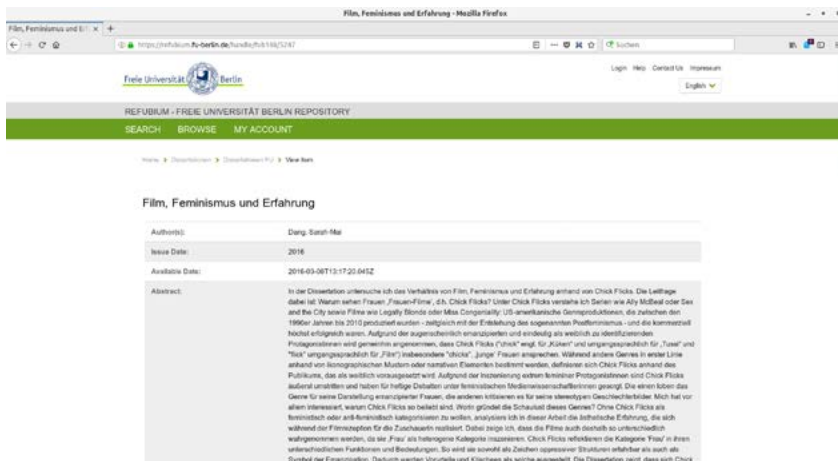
Film, Feminismus und Erfahrung - Mozilla Firefox

Film, Feminismus und Erf ×

https://refubium.fu-berlin.de/handle/fub188/5247

Suchen

Freie Universität Berlin

Login Help Contact Us Impressum

English

REFUBIUM - FREIE UNIVERSITÄT BERLIN REPOSITORY

SEARCH BROWSE MY ACCOUNT

Home > Dissertationen > Dissertationen FU > View Item

Film, Feminismus und Erfahrung

| | |
|---|---|
| Author(s): | Dang, Sarah-Mai |
| Issue Date: | 2016 |
| Available Date: | 2016-03-06T13:17:20.045Z |
| Abstract: | In der Dissertation untersuche ich das Verhältnis von Film, Feminismus und Erfahrung anhand von Chick Flicks. Die Leitfrage dabei ist: Warum sehen Frauen „Frauen-Filme", d.h. Chick Flicks? Unter Chick Flicks verstehe ich Serien wie Ally McBeal oder Sex and the City sowie Filme wie Legally Blonde oder Miss Congeniality: US-amerikanische Genreproduktionen, die zwischen den 1990er Jahren bis 2010 produziert wurden - zeitgleich mit der Entstehung des sogenannten Postfeminismus - und die kommerziell höchst erfolgreich waren. Aufgrund der augenscheinlich emanzipierten und eindeutig als weiblich zu identifizierenden Protagonistinnen wird gemeinhin angenommen, dass Chick Flicks ("chick" engl. für „Küken" und umgangssprachlich für „Tussi" und "flick" umgangssprachlich für „Film") insbesondere "chicks", junge Frauen ansprechen. Während andere Genres in erster Linie anhand von ikonographischen Mustern oder narrativen Elementen bestimmt werden, definieren sich Chick Flicks anhand des Publikums, das als weiblich vorausgesetzt wird. Aufgrund der Inszenierung extrem femininer Protagonistinnen sind Chick Flicks äußerst umstritten und haben für heftige Debatten unter feministischen Medienwissenschaftlerinnen gesorgt. Die einen loben das Genre für seine Darstellung emanzipierter Frauen, die anderen kritisieren es für seine stereotypen Geschlechterbilder. Mich hat vor allem interessiert, warum Chick Flicks so beliebt sind. Worin gründet die Schaulust dieses Genres? Ohne Chick Flicks als feministisch oder anti-feministisch kategorisieren zu wollen, analysiere ich in dieser Arbeit die ästhetische Erfahrung, die sich während der Filmrezeption für die Zuschauerin realisiert. Dabei zeige ich, dass die Filme auch deshalb so unterschiedlich wahrgenommen werden, da sie „Frau" als heterogene Kategorie inszenieren. Chick Flicks reflektieren die Kategorie 'Frau' in ihren unterschiedlichen Funktionen und Bedeutungen. So wird sie sowohl als Zeichen oppressiver Strukturen erfahrbar als auch als Symbol der Emanzipation. Dadurch werden Vorurteile und Klischees als solche ausgestellt. Die Dissertation zeigt, dass sich Chick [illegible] |